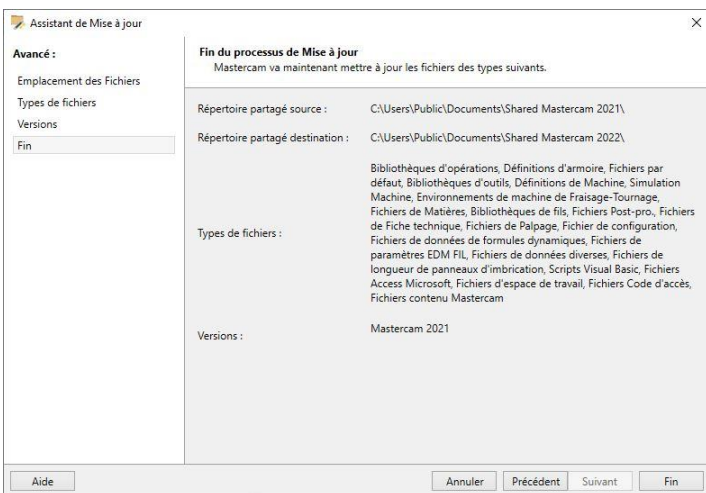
Assistant de Mise à jour

×

Avancé :

Emplacement des Fichiers

Types de fichiers

Versions

Fin

Fin du processus de Mise à jour

Mastercam va maintenant mettre à jour les fichiers des types suivants.

Répertoire partagé source : C:\Users\Public\Documents\Shared Mastercam 2021\

Répertoire partagé destination : C:\Users\Public\Documents\Shared Mastercam 2022\

Types de fichiers : Bibliothèques d'opérations, Définitions d'armoire, Fichiers par défaut, Bibliothèques d'outils, Définitions de Machine, Simulation Machine, Environnements de machine de Fraisage-Tournage, Fichiers de Matières, Bibliothèques de fils, Fichiers Post-pro., Fichiers de Fiche technique, Fichiers de Palpage, Fichier de configuration, Fichiers de données de formules dynamiques, Fichiers de paramètres EDM FIL, Fichiers de données diverses, Fichiers de longueur de panneaux d'imbrication, Scripts Visual Basic, Fichiers Access Microsoft, Fichiers d'espace de travail, Fichiers Code d'accès, Fichiers contenu Mastercam

Versions : Mastercam 2021

Aide

Annuler

Précédent

Suivant

Fin